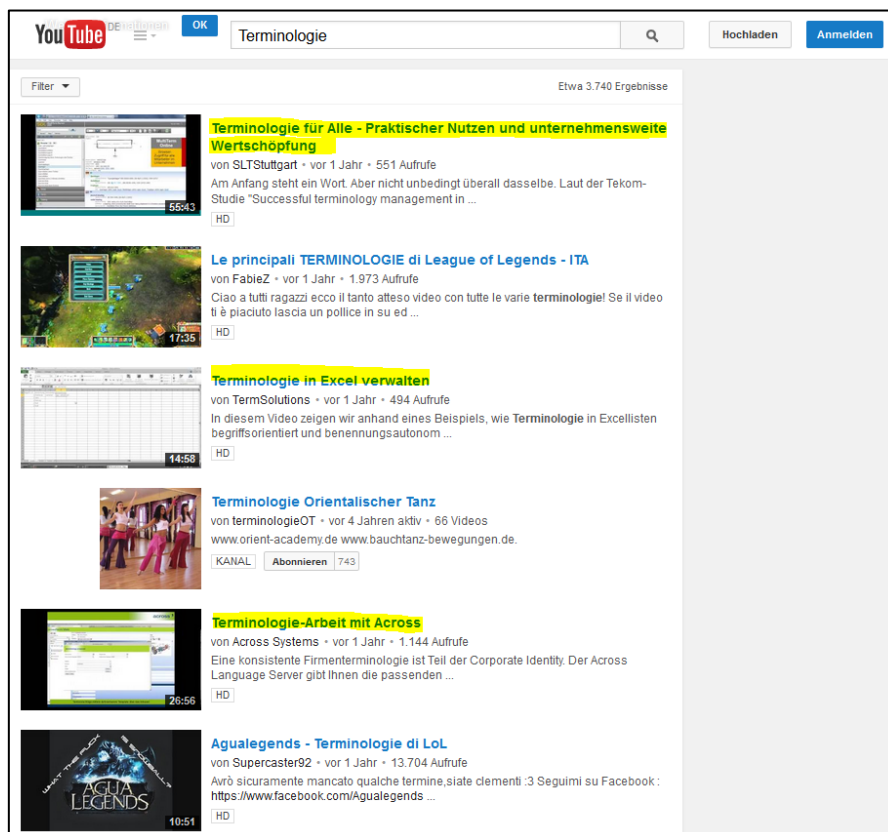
YouTube DE

OK

Terminologie

Hochladen

Anmelden

Filter

Etwa 3.740 Ergebnisse

55:43

Terminologie für Alle - Praktischer Nutzen und unternehmensweite Wertschöpfung

von SLTStuttgart • vor 1 Jahr • 551 Aufrufe

Am Anfang steht ein Wort. Aber nicht unbedingt überall dasselbe. Laut der Tekom-Studie "Successful terminology management in ...

HD

17:35

Le principali TERMINOLOGIE di League of Legends - ITA

von FabieZ • vor 1 Jahr • 1.973 Aufrufe

Ciao a tutti ragazzi ecco il tanto atteso video con tutte le varie terminologie! Se il video ti è piaciuto lascia un pollice in su ed ...

HD

14:58

Terminologie in Excel verwalten

von TermSolutions • vor 1 Jahr • 494 Aufrufe

In diesem Video zeigen wir anhand eines Beispiels, wie Terminologie in Excellisten begriffsorientiert und benennungsautonom ...

HD

Terminologie Orientalischer Tanz

von terminologieOT • vor 4 Jahren aktiv • 66 Videos

www.orient-academy.de www.bauchtanz-bewegungen.de.

KANAL

Abonnieren 743

26:56

Terminologie-Arbeit mit Across

von Across Systems • vor 1 Jahr • 1.144 Aufrufe

Eine konsistente Firmenterminologie ist Teil der Corporate Identity. Der Across Language Server gibt Ihnen die passenden ...

HD

10:51

AGUA LEGENDS

Agualegends - Terminologie di LoL

von Supercaster92 • vor 1 Jahr • 13.704 Aufrufe

Avrò sicuramente mancato qualche termine,siate clementi :3 Seguimi su Facebook : https://www.facebook.com/Agualegends ...

HD